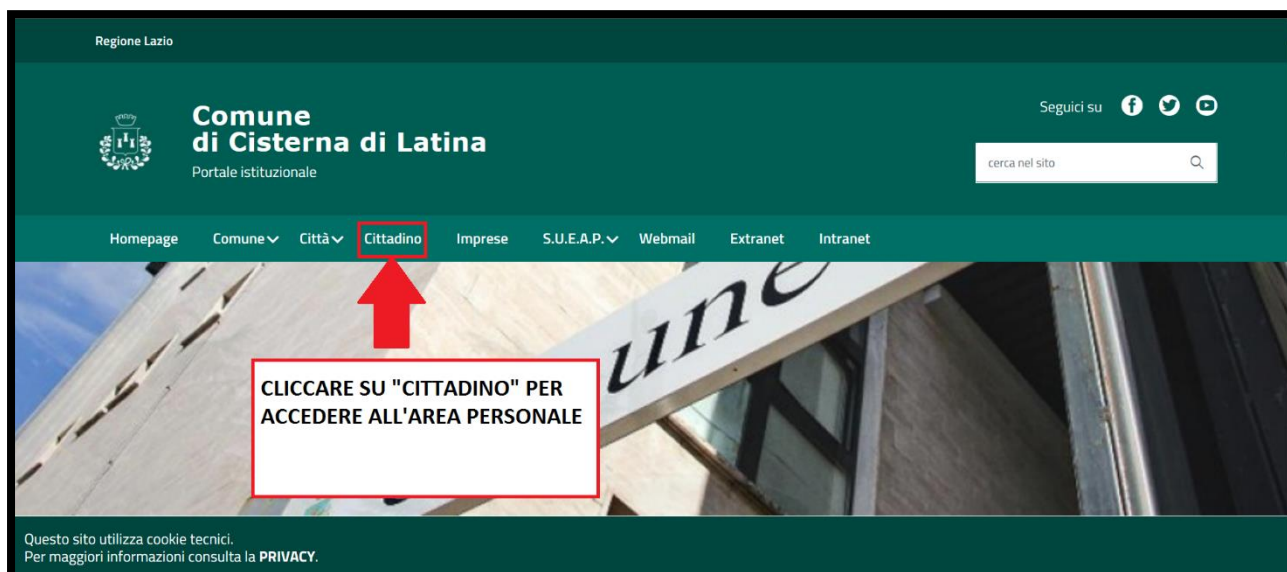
Regione Lazio

Comune
di Cisterna di Latina
Portale istituzionale

Seguici su

cerca nel sito

Homepage Comune Città Cittadino Imprese S.U.E.A.P. Webmail Extranet Intranet

une

CLICCARE SU "CITTADINO" PER ACCEDERE ALL'AREA PERSONALE

Questo sito utilizza cookie tecnici.
Per maggiori informazioni consulta la **PRIVACY**.